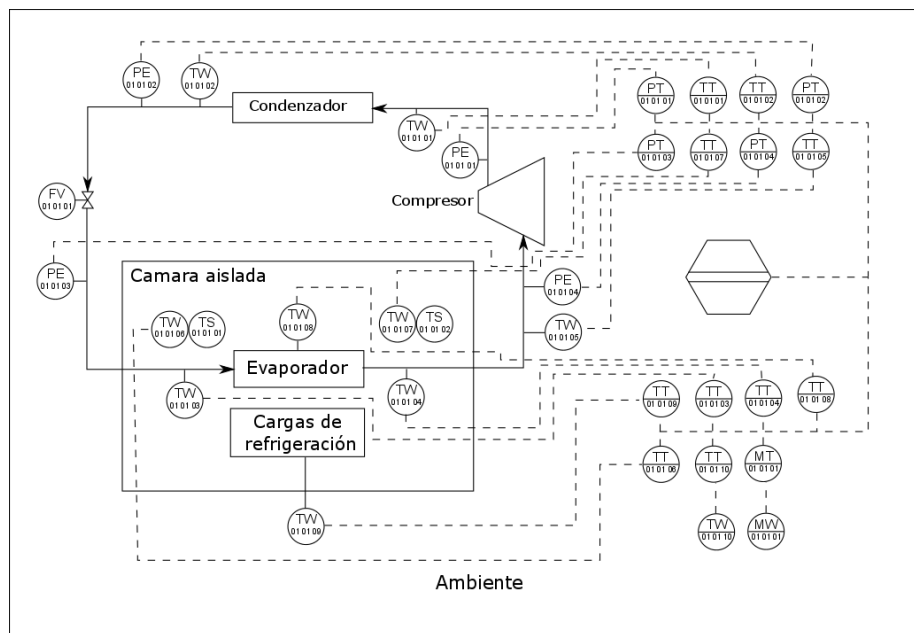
PE 010102
TW 010102
Condenzador
PT 010101
TT 010101
TT 010102
PT 010102
TW 010101
PE 010101
PT 010103
TT 010107
PT 010104
TT 010105
FV 010101
Compresor
PE 010103
Camara aislada
PE 010104
TW 010108
TW 010106
TS 010101
TW 010107
TS 010102
TW 010105
Evaporador
TW 010103
TW 010104
TT 010109
TT 010103
TT 010104
TT 010108
Cargas de refrigeración
TT 010106
TT 010110
MT 010101
TW 010109
TW 010110
MW 010101
Ambiente